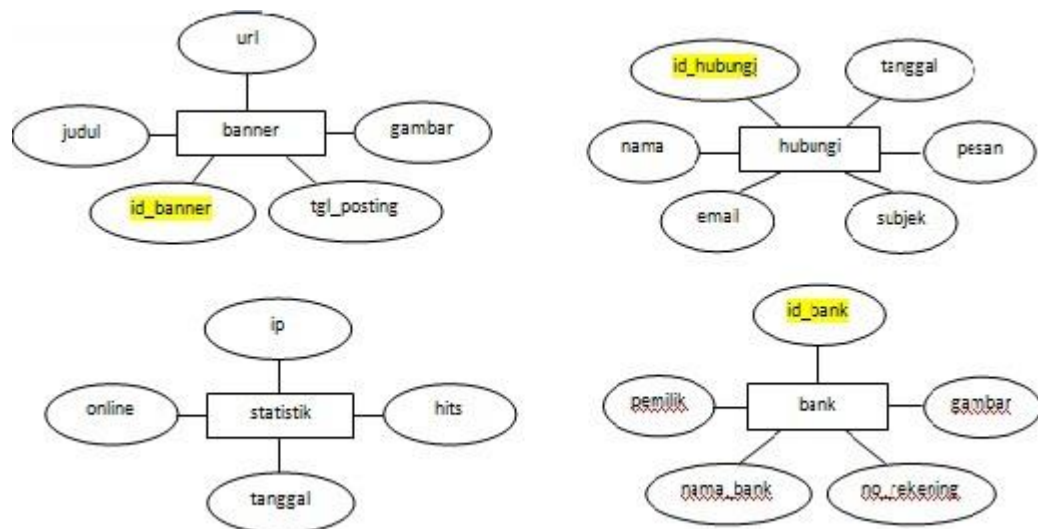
url

judul

banner

gambar

id_banner

tgl_posting

id_hubungi

tanggal

nama

hubungi

pesan

email

subjek

ip

online

statistik

hits

tanggal

id_bank

pemilik

bank

gambar

nama_bank

no_rekening